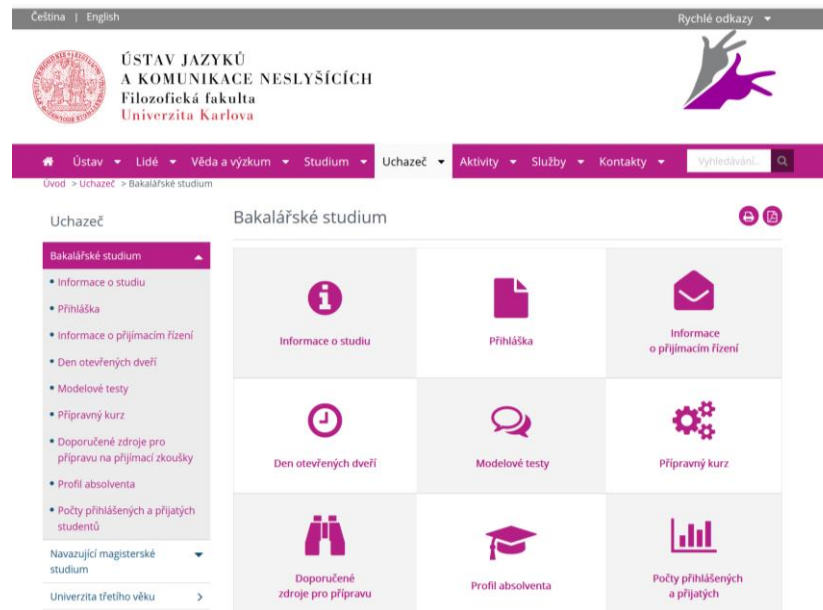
Čeština | English

Rychlé odkazy

ÚSTAV JAZYKŮ A KOMUNIKACE NESLYŠÍCÍCH
Filozofická fakulta
Univerzita Karlova

Ústav Lidé Věda a výzkum Studium Uchazeč Aktivity Služby Kontakty Vyhledávání...

Úvod > Uchazeč > Bakalářské studium

Uchazeč

Bakalářské studium

• Informace o studiu
• Přihláška
• Informace o přijímacím řízení
• Den otevřených dveří
• Modelové testy
• Přípravný kurz
• Doporučené zdroje pro přípravu na přijímací zkoušky
• Profil absolventa
• Počty přihlášených a přijatých studentů

Navazující magisterské studium

Univerzita třetího věku

Bakalářské studium

Informace o studiu

Přihláška

Informace o přijímacím řízení

Den otevřených dveří

Modelové testy

Přípravný kurz

Doporučené zdroje pro přípravu

Profil absolventa

Počty přihlášených a přijatých